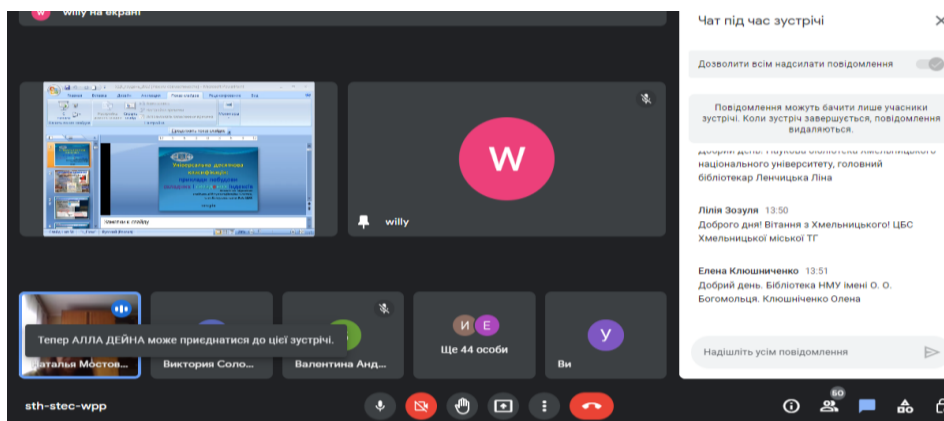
willy на екрані

W

willy

Тепер АЛЛА ДЕЙНА може приєднатися до цієї зустрічі.

Наталья Мостов...

Виктория Соло...

Валентина Анд...

И Е

Ще 44 особи

У

Ви

Чат під час зустрічі

Дозволити всім надсилати повідомлення

Повідомлення можуть бачити лише учасники зустрічі. Коли зустріч завершується, повідомлення видаляються.

Добрий день. Наукова бібліотека Хмельницького національного університету, головний бібліотекар Ленчицька Ліна

Лілія Зозуля 13:50
Доброго дня! Вітання з Хмельницького! ЦБС Хмельницької міської ТГ

Елена Клюшниченко 13:51
Добрий день. Бібліотека НМУ імені О. О. Богомольця. Клюшниченко Олена

Надішліть усім повідомлення

sth-stec-wpp

60